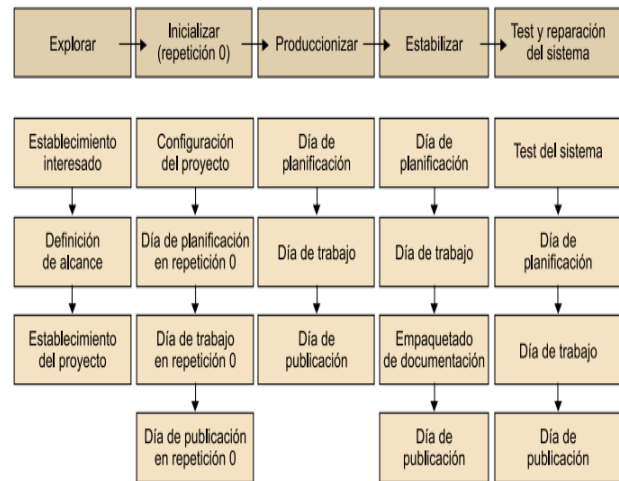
Explorar

Inicializar (repetición 0)

Producciónizar

Estabilizar

Test y reparación del sistema

Establecimiento interesado

Definición de alcance

Establecimiento del proyecto

Configuración del proyecto

Día de planificación en repetición 0

Día de trabajo en repetición 0

Día de publicación en repetición 0

Día de planificación

Día de trabajo

Día de publicación

Día de planificación

Día de trabajo

Empaquetado de documentación

Día de publicación

Test del sistema

Día de planificación

Día de trabajo

Día de publicación